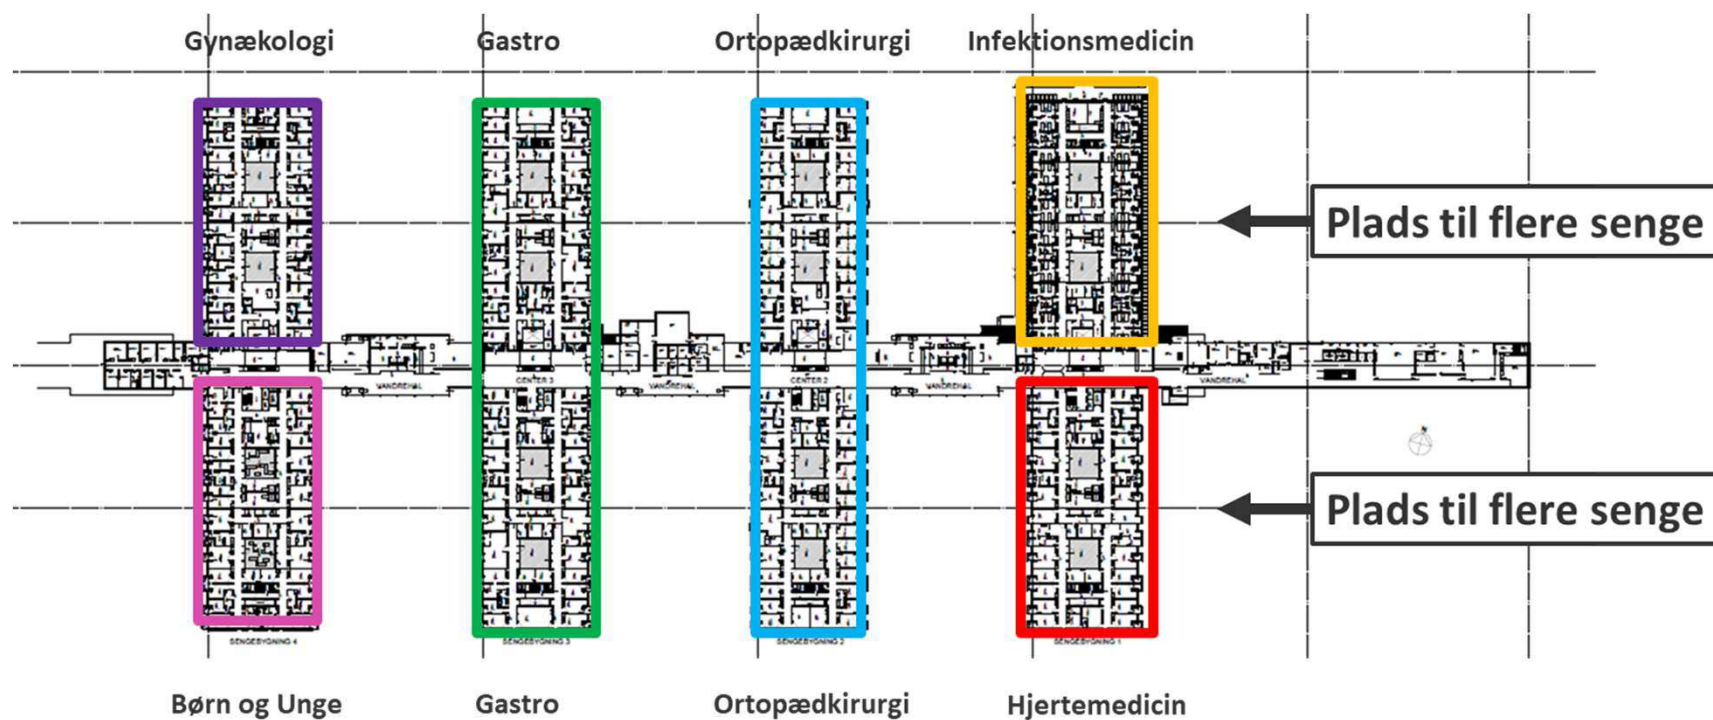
Gynækologi
Gastro
Ortopædkirurgi
Infektionsmedicin

Plads til flere senge

VANDREHAL
CENTER 3
VANDREHAL
CENTER 2
VANDREHAL
VANDREHAL

Plads til flere senge

SENGEBYGNING 4
SENGEBYGNING 3
SENGEBYGNING 2
SENGEBYGNING 1

Børn og Unge
Gastro
Ortopædkirurgi
Hjertemedicin